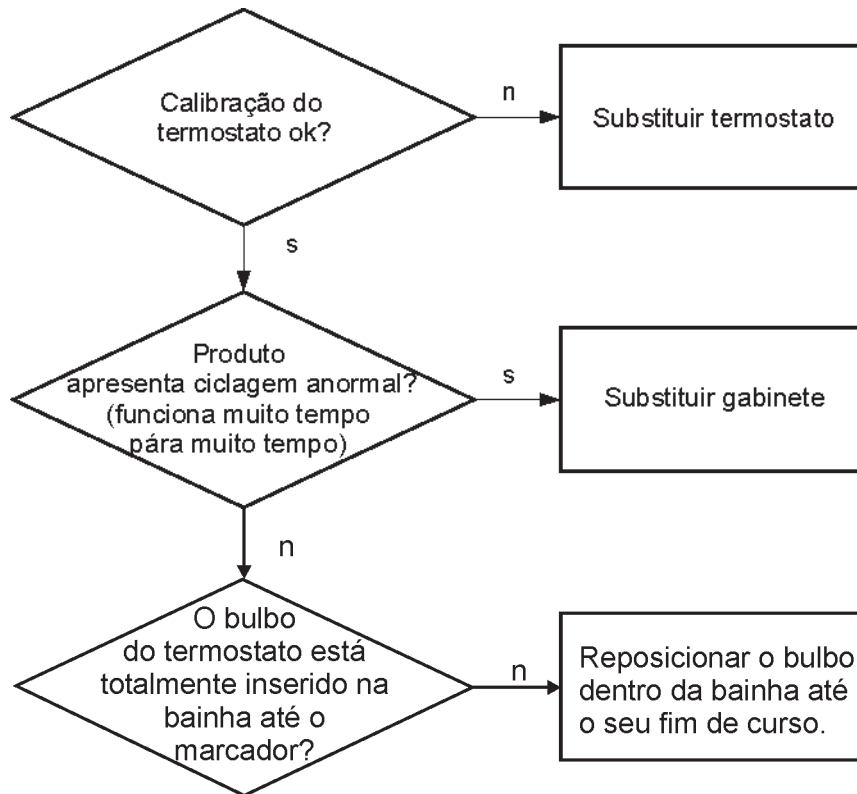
Calibração do termostato ok?

n

Substituir termostato

s

Produto apresenta ciclagem anormal? (funciona muito tempo pára muito tempo)

s

Substituir gabinete

n

O bulbo do termostato está totalmente inserido na bainha até o marcador?

n

Reposicionar o bulbo dentro da bainha até o seu fim de curso.